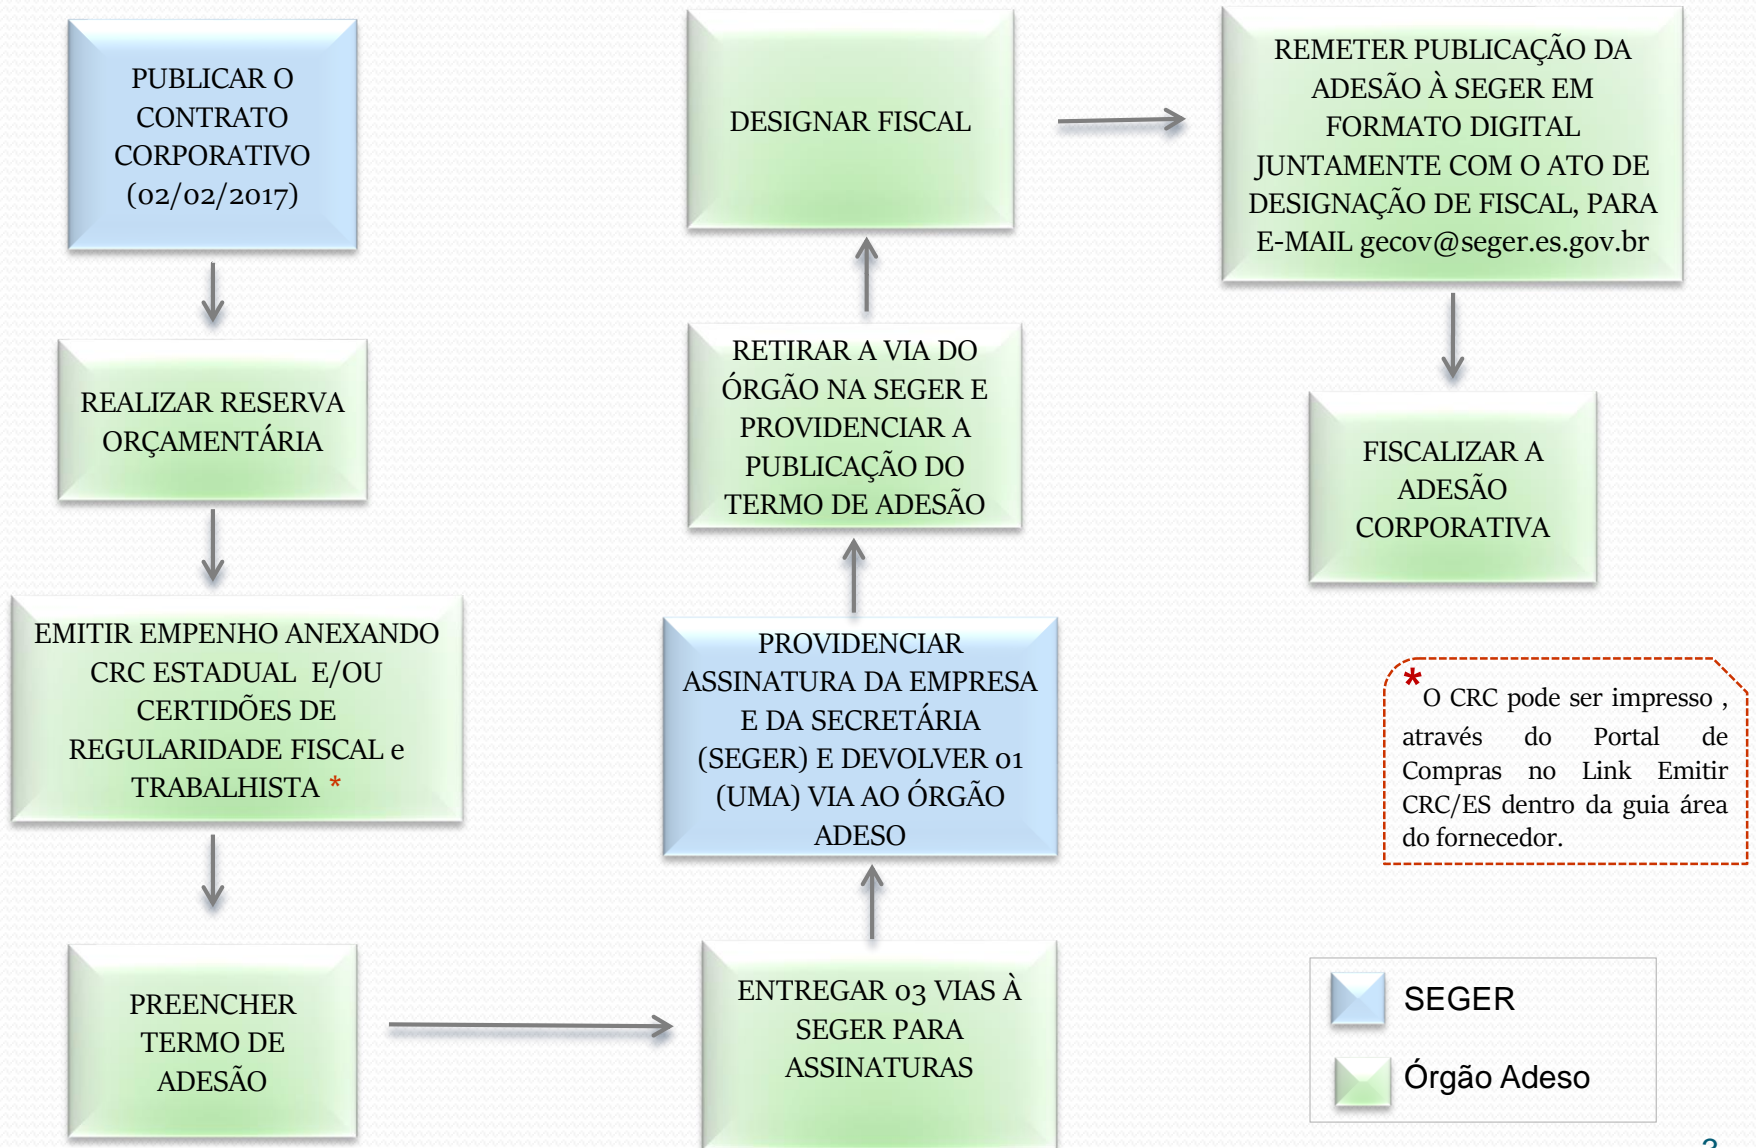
PUBLICAR O CONTRATO CORPORATIVO (02/02/2017)

REALIZAR RESERVA ORÇAMENTÁRIA

EMITIR EMPENHO ANEXANDO CRC ESTADUAL E/OU CERTIDÕES DE REGULARIDADE FISCAL e TRABALHISTA *

PREENCHER TERMO DE ADESÃO

ENTREGAR 03 VIAS À SEGER PARA ASSINATURAS

PROVIDENCIAR ASSINATURA DA EMPRESA E DA SECRETÁRIA (SEGER) E DEVOLVER 01 (UMA) VIA AO ÓRGÃO ADESO

RETIRAR A VIA DO ÓRGÃO NA SEGER E PROVIDENCIAR A PUBLICAÇÃO DO TERMO DE ADESÃO

DESIGNAR FISCAL

REMETER PUBLICAÇÃO DA ADESÃO À SEGER EM FORMATO DIGITAL JUNTAMENTE COM O ATO DE DESIGNAÇÃO DE FISCAL, PARA E-MAIL gecov@seger.es.gov.br

FISCALIZAR A ADESÃO CORPORATIVA

* O CRC pode ser impresso , através do Portal de Compras no Link Emitir CRC/ES dentro da guia área do fornecedor.

SEGER

Órgão Adeso

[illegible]